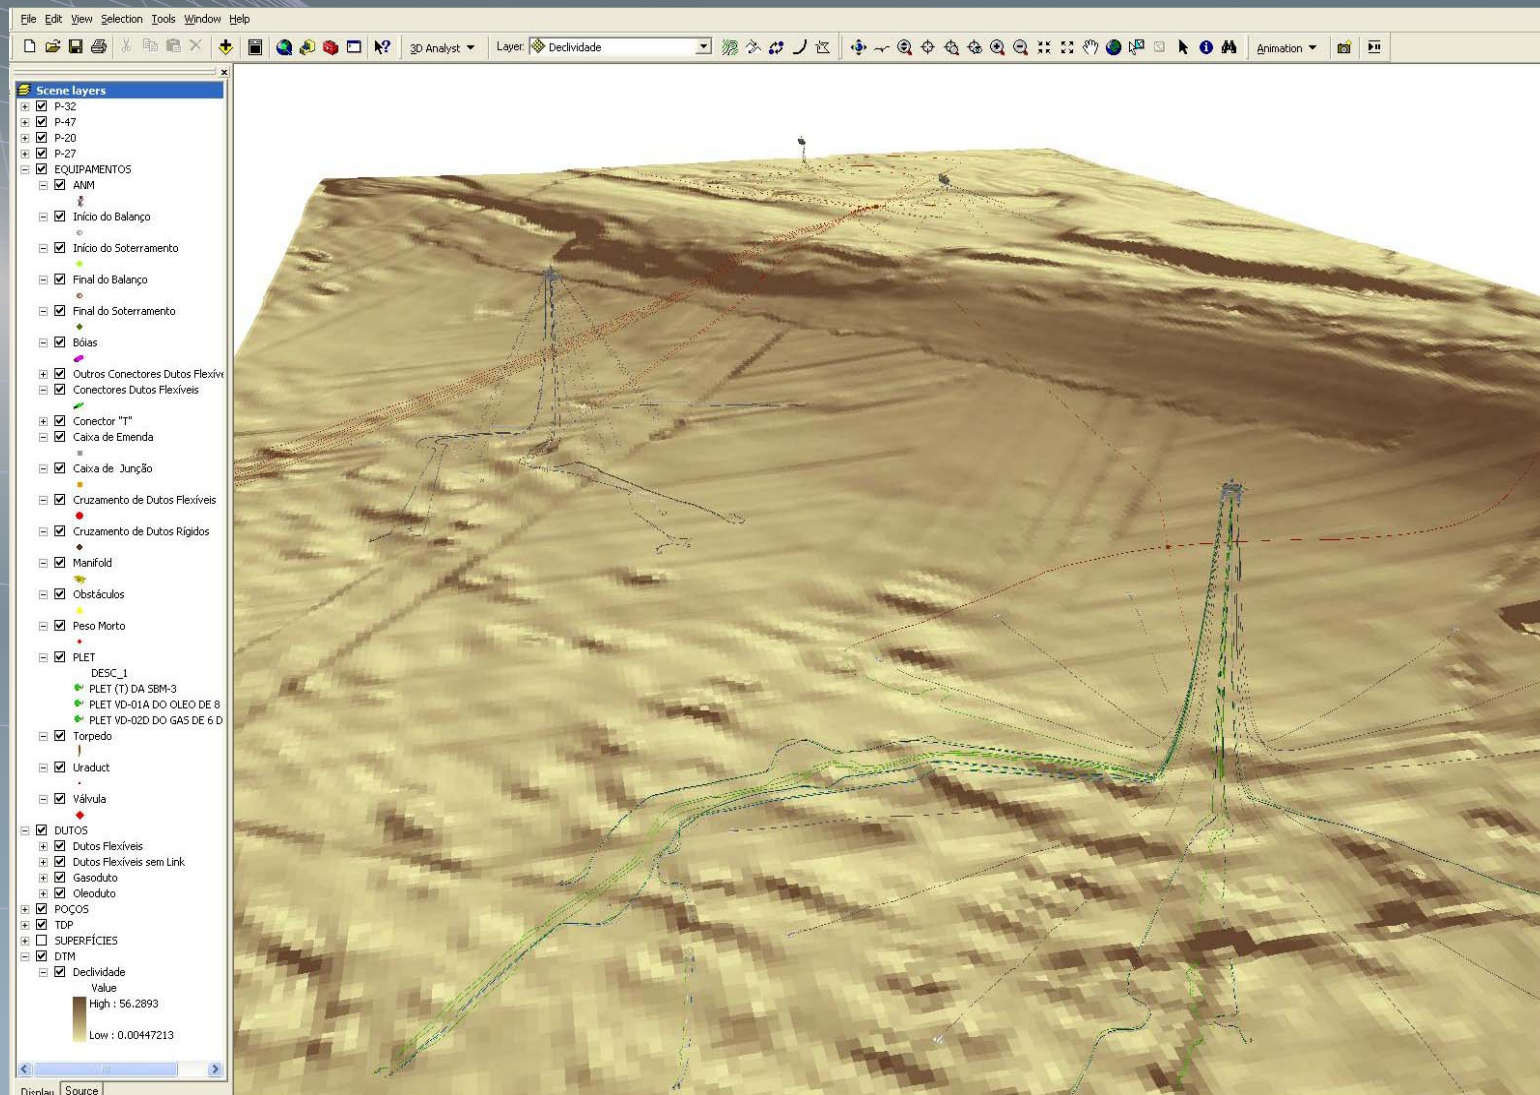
File Edit View Selection Tools Window Help

3D Analyst ▾ Layer: Declividade Animation ▾

Scene layers
P-32
P-47
P-20
P-27
EQUIPAMENTOS
ANM
Início do Balanço
Início do Soterramento
Final do Balanço
Final do Soterramento
Bóias
Outros Conectores Dutos Flexíve
Conectores Dutos Flexíveis
Conector "T"
Caixa de Emenda
Caixa de Junção
Cruzamento de Dutos Flexíveis
Cruzamento de Dutos Rígidos
Manifold
Obstáculos
Peso Morto
PLET
DESC_1
PLET (T) DA SBM-3
PLET VD-01A DO OLEO DE 8
PLET VD-02D DO GAS DE 6 D
Torpedo
Uraduct
Válvula
DUTOS
Dutos Flexíveis
Dutos Flexíveis sem Link
Gasoduto
Oleoduto
POÇOS
TDP
SUPERFÍCIES
DTM
Declividade
Value
High : 56.2893
Low : 0.00447213

Display Source